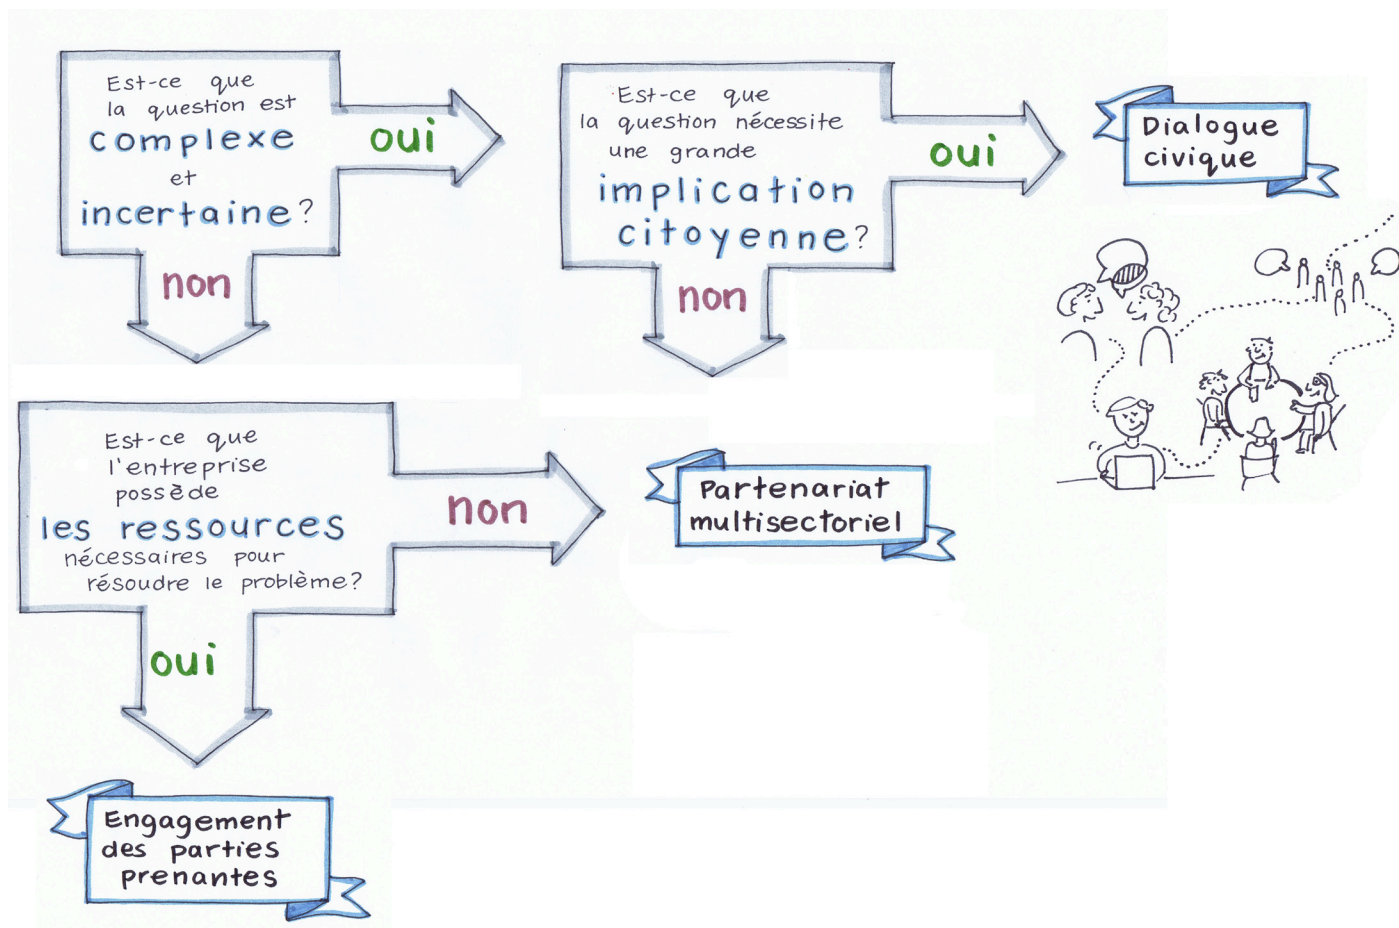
Est-ce que la question est complexe et incertaine?

oui

non

Est-ce que la question nécessite une grande implication citoyenne?

oui

Dialogue civique

non

Est-ce que l'entreprise possède les ressources nécessaires pour résoudre le problème?

non

Partenariat multisectoriel

oui

Engagement des parties prenantes